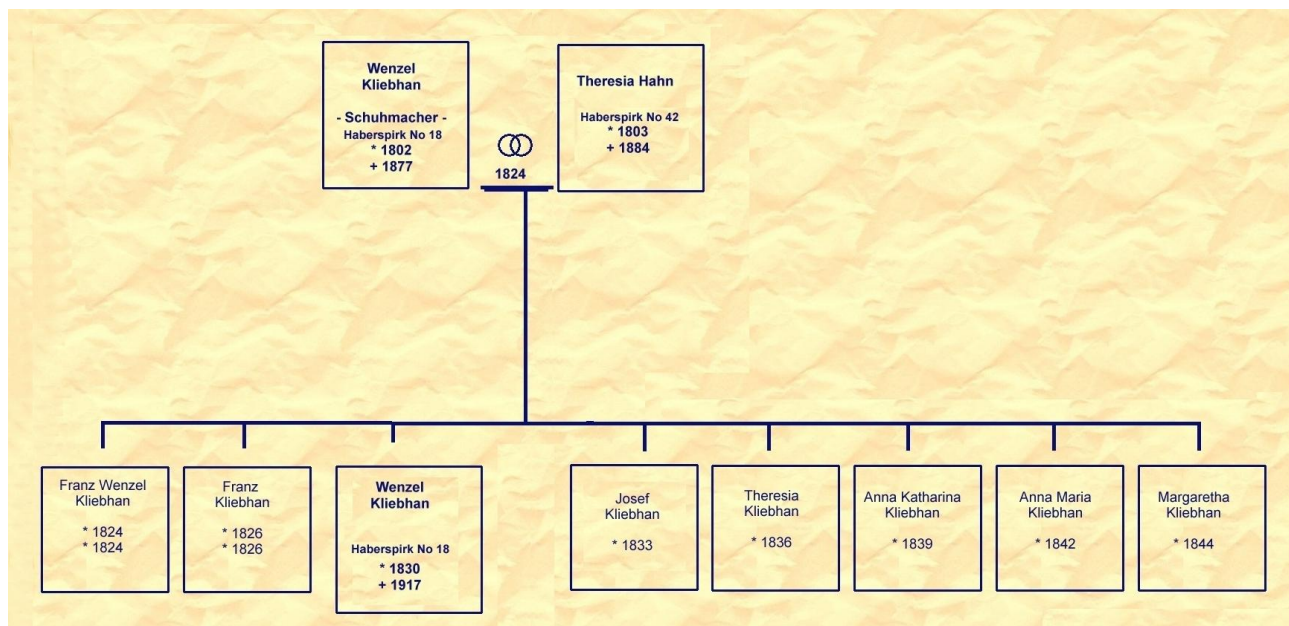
Wenzel Kliebhan

- Schuhmacher -
Haberspirk No 18
* 1802
+ 1877

1824

Theresia Hahn

Haberspirk No 42
* 1803
+ 1884

Franz Wenzel Kliebhan

* 1824
* 1824

Franz Kliebhan

* 1826
* 1826

Wenzel Kliebhan

Haberspirk No 18
* 1830
+ 1917

Josef Kliebhan

* 1833

Theresia Kliebhan

* 1836

Anna Katharina Kliebhan

* 1839

Anna Maria Kliebhan

* 1842

Margaretha Kliebhan

* 1844